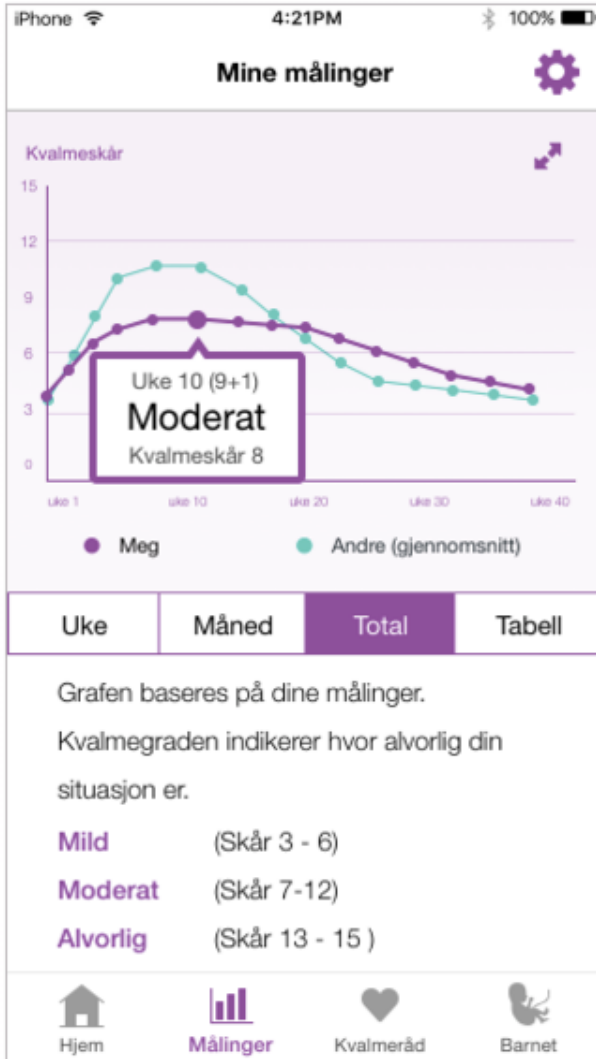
iPhone 4:21PM 100%

Mine målinger

Kvalmeskår

15
12
9
6
3
0

Uke 10 (9+1)
Moderat
Kvalmeskår 8

uke 1 uke 10 uke 20 uke 30 uke 40

Meg Andre (gjennomsnitt)

| Uke | Måned | Total | Tabell |
|---|---|---|---|

Grafen baseres på dine målinger.
Kvalmegraden indikerer hvor alvorlig din situasjon er.

Mild (Skår 3 - 6)
Moderat (Skår 7-12)
Alvorlig (Skår 13 - 15 )

Hjem Målinger Kvalmeråd Barnet